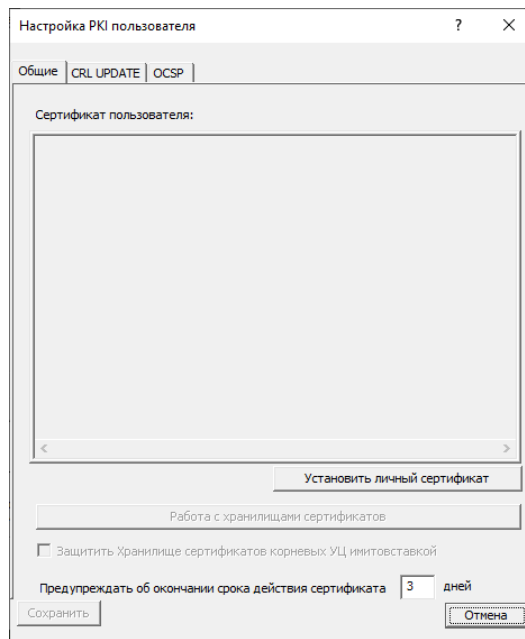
Настройка PKI пользователя ? ×

Общие | CRL UPDATE | OCSP

Сертификат пользователя:

Установить личный сертификат

Работа с хранилищами сертификатов

Защитить Хранилище сертификатов корневых УЦ имитовставкой

Предупреждать об окончании срока действия сертификата 3 дней

Сохранить

Отмена